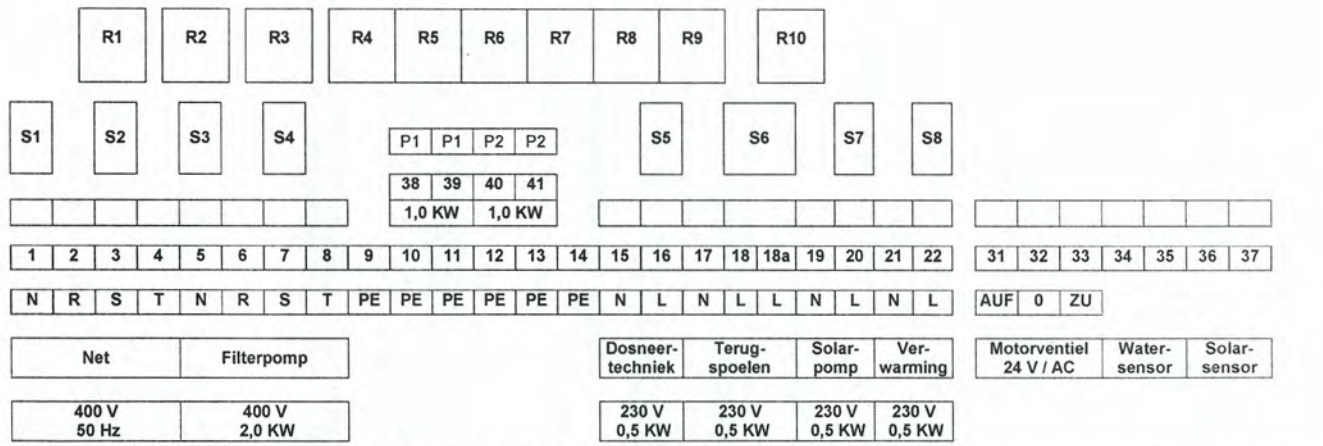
R1 R2 R3 R4 R5 R6 R7 R8 R9 R10

S1 S2 S3 S4

| P1 | P1 | P2 | P2 |
|---|---|---|---|
| 38 | 39 | 40 | 41 |
| 1,0 KW | | 1,0 KW | |

S5 S6 S7 S8

| 1 | 2 | 3 | 4 | 5 | 6 | 7 | 8 | 9 | 10 | 11 | 12 | 13 | 14 | 15 | 16 | 17 | 18 | 18a | 19 | 20 | 21 | 22 |
|---|---|---|---|---|---|---|---|---|---|---|---|---|---|---|---|---|---|---|---|---|---|---|
| N | R | S | T | N | R | S | T | PE | PE | PE | PE | PE | PE | N | L | N | L | L | N | L | N | L |

| 31 | 32 | 33 | 34 | 35 | 36 | 37 |
|---|---|---|---|---|---|---|
| AUF | 0 | ZU | | | | |

| Net | Filterpomp |
|---|---|
| 400 V 50 Hz | 400 V 2,0 KW |

| Dosneertechniek | Terugspoelen | Solarpomp | Verwarming |
|---|---|---|---|
| 230 V 0,5 KW | 230 V 0,5 KW | 230 V 0,5 KW | 230 V 0,5 KW |

| Motorventiel 24 V / AC | Watersensor | Solarsensor |
|---|---|---|